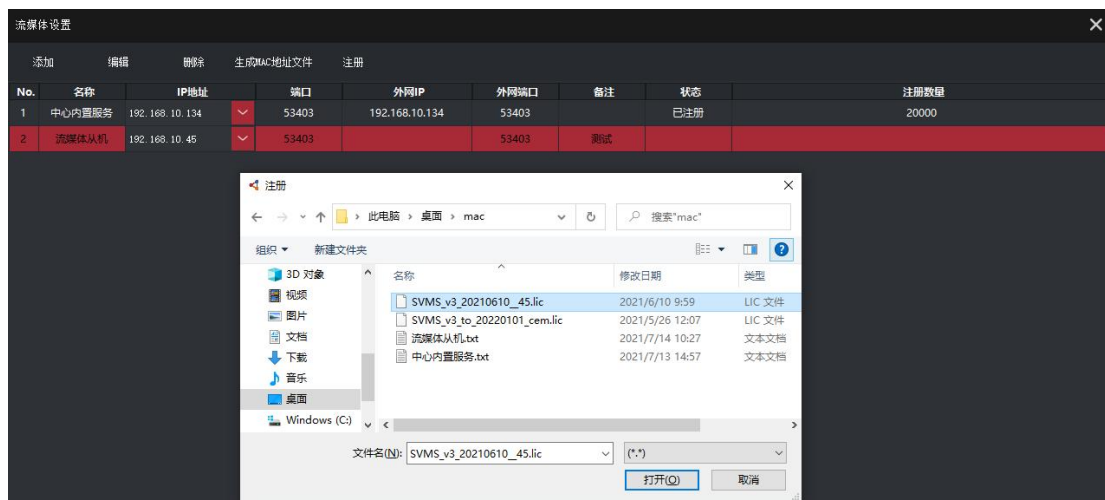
流媒体设置

添加 编辑 删除 生成MAC地址文件 注册

| No. | 名称 | IP地址 | 端口 | 外网IP | 外网端口 | 备注 | 状态 | 注册数量 |
|---|---|---|---|---|---|---|---|---|
| 1 | 中心内置服务 | 192.168.10.134 | 53403 | 192.168.10.134 | 53403 | | 已注册 | 20000 |
| 2 | 流媒体从机 | 192.168.10.45 | 53403 | | 53403 | 测试 | | |

注册

此电脑 › 桌面 › mac

搜索"mac"

组织 ▾ 新建文件夹

3D 对象
视频
图片
文档
下载
音乐
桌面
Windows (C:)

| 名称 | 修改日期 | 类型 |
|---|---|---|
| SVMS_v3_20210610__45.lic | 2021/6/10 9:59 | LIC 文件 |
| SVMS_v3_to_20220101_cem.lic | 2021/5/26 12:07 | LIC 文件 |
| 流媒体从机.txt | 2021/7/14 10:27 | 文本文档 |
| 中心内置服务.txt | 2021/7/13 14:57 | 文本文档 |

文件名(N): SVMS_v3_20210610__45.lic (*.*)

打开(O) 取消